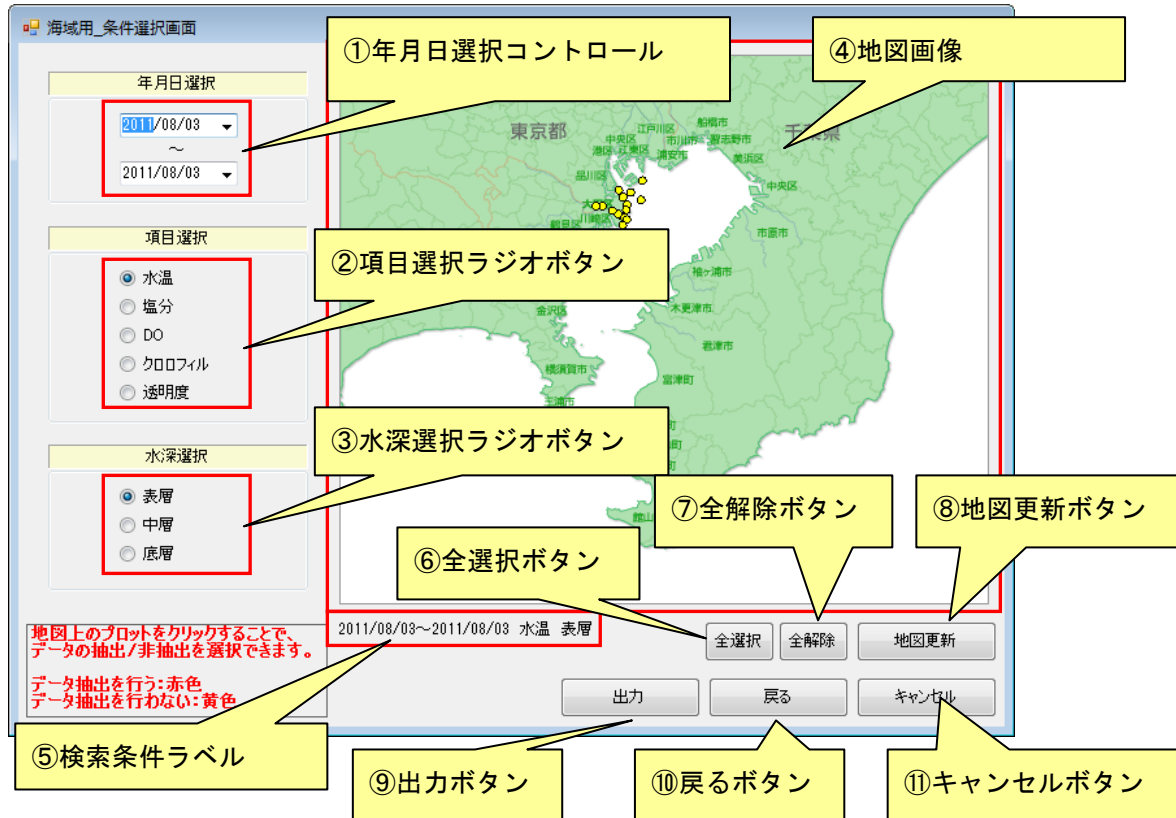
海域用_条件選択画面

①年月日選択コントロール

④地図画像

年月日選択

2011/08/03
～
2011/08/03

東京都
千葉県
江戸川区
船橋市
中央区
市川市
習志野市
港区
江東区
浦安市
美浜区
品川区
中央区
市原市
袖ケ浦市
金沢区
木更津市
君津市
横須賀市
富津市

項目選択

②項目選択ラジオボタン

水温
塩分
DO
クロロフィル
透明度

③水深選択ラジオボタン

水深選択

表層
中層
底層

⑦全解除ボタン

⑧地図更新ボタン

⑥全選択ボタン

地図上のプロットをクリックすることで、データの抽出/非抽出を選択できます。

データ抽出を行う:赤色
データ抽出を行わない:黄色

2011/08/03～2011/08/03 水温 表層

全選択
全解除
地図更新

出力
戻る
キャンセル

⑤検索条件ラベル

⑨出力ボタン

⑩戻るボタン

⑪キャンセルボタン